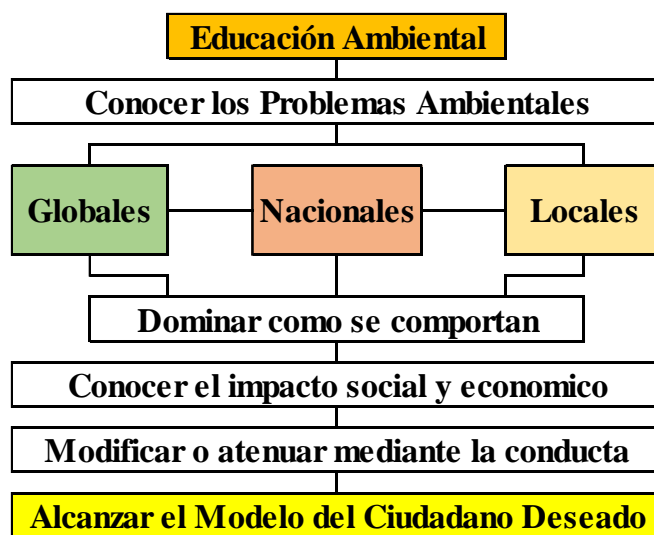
Educación Ambiental

Conocer los Problemas Ambientales

Globales

Nacionales

Locales

Dominar como se comportan

Conocer el impacto social y economico

Modificar o atenuar mediante la conducta

Alcanzar el Modelo del Ciudadano Deseado